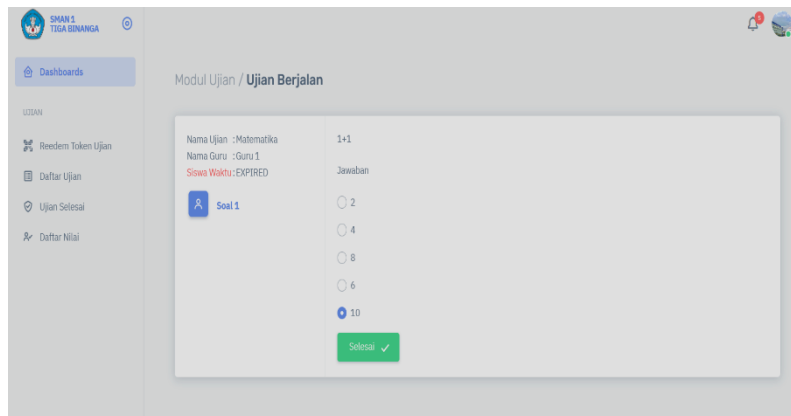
SMAN 1 TIGA BINANGA

Dashboards

UJIAN

Reedem Token Ujian

Daftar Ujian

Ujian Selesai

Daftar Nilai

Modul Ujian / Ujian Berjalan

Nama Ujian : Matematika
Nama Guru : Guru 1
Siswa Waktu : EXPIRED

Soal 1

1+1

Jawaban

2

4

8

6

10

Selesai